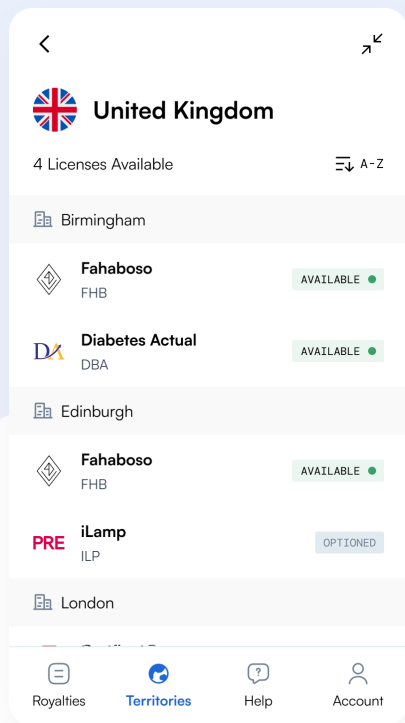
United Kingdom

4 Licenses Available

A-Z

Birmingham

Fahaboso
FHB
AVAILABLE

DA

Diabetes Actual
DBA
AVAILABLE

Edinburgh

Fahaboso
FHB
AVAILABLE

PRE

iLamp
ILP
OPTIONED

London

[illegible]

Royalties
Territories
Help
Account